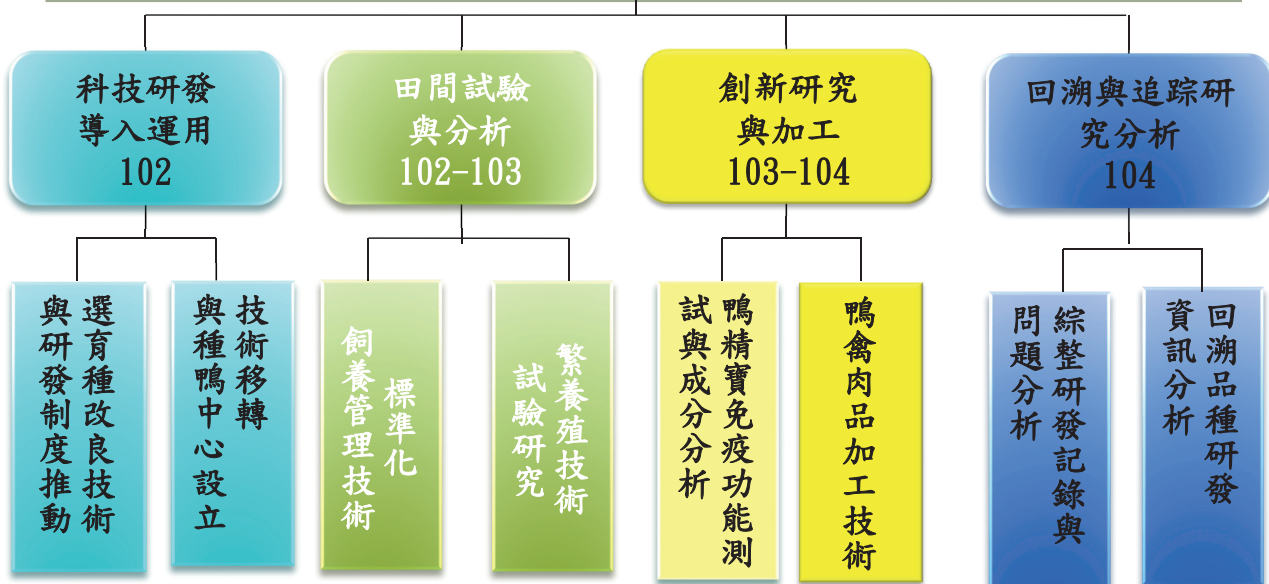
科技研發導入運用 102

田間試驗與分析 102-103

創新研究與加工 103-104

回溯與追踪研究分析 104

選育種改良技術與研發制度推動

技術移轉與種鴨中心設立

標準化飼養管理技術

繁養殖技術試驗研究

鴨精實免疫功能測試與成分分析

鴨禽肉品加工技術

綜整研發記錄與問題分析

回溯品種研發資訊分析